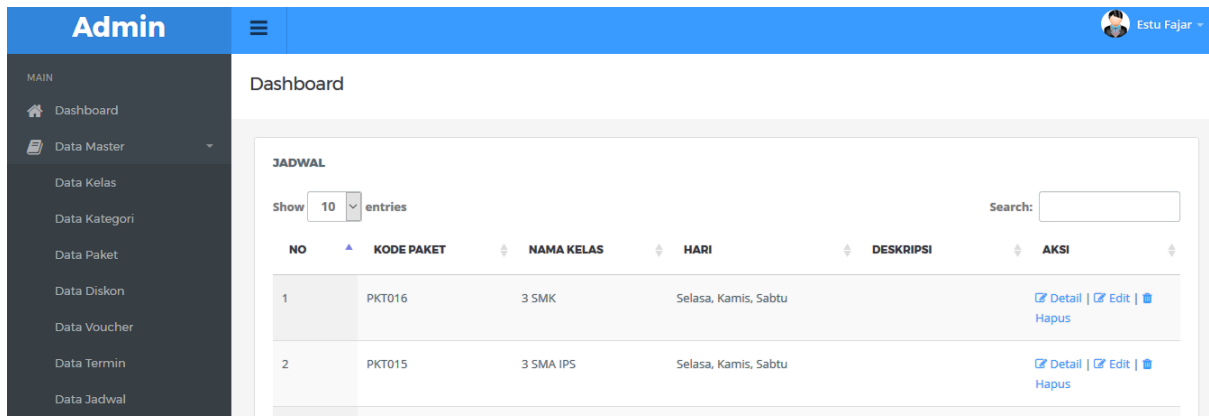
Admin

Estu Fajar

MAIN

Dashboard

Data Master

Data Kelas

Data Kategori

Data Paket

Data Diskon

Data Voucher

Data Termin

Data Jadwal

Dashboard

JADWAL

Show 10 entries

Search:

| NO | KODE PAKET | NAMA KELAS | HARI | DESKRIPSI | AKSI |
|---|---|---|---|---|---|
| 1 | PKT016 | 3 SMK | Selasa, Kamis, Sabtu | | Detail \| Edit \| Hapus |
| 2 | PKT015 | 3 SMA IPS | Selasa, Kamis, Sabtu | | Detail \| Edit \| Hapus |